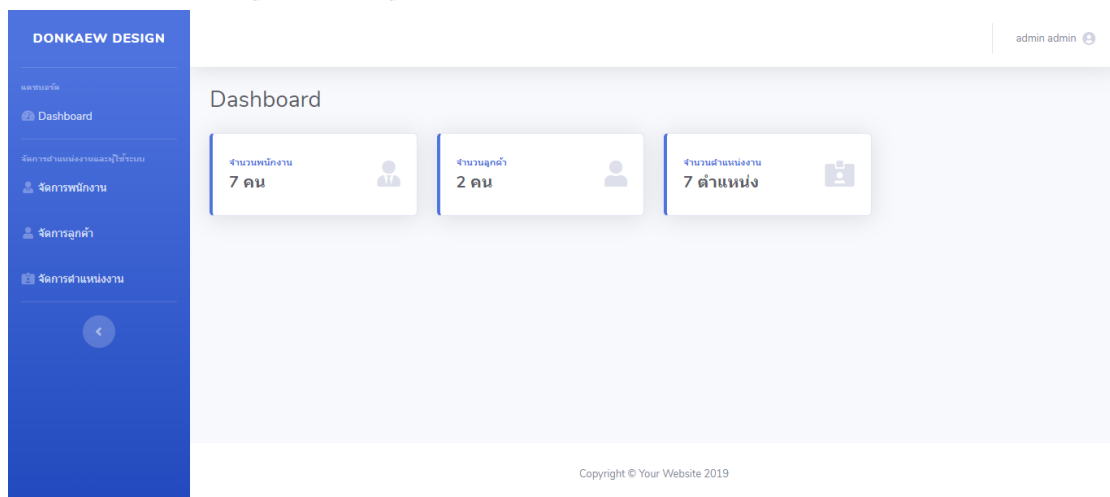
DONKAEW DESIGN

แดชบอร์ด

Dashboard

จัดการตำแหน่งงานและผู้ใช้ระบบ

จัดการพนักงาน

จัดการลูกค้า

จัดการตำแหน่งงาน

admin admin

Dashboard

จำนวนพนักงาน
7 คน

จำนวนลูกค้า
2 คน

จำนวนตำแหน่งงาน
7 ตำแหน่ง

Copyright © Your Website 2019